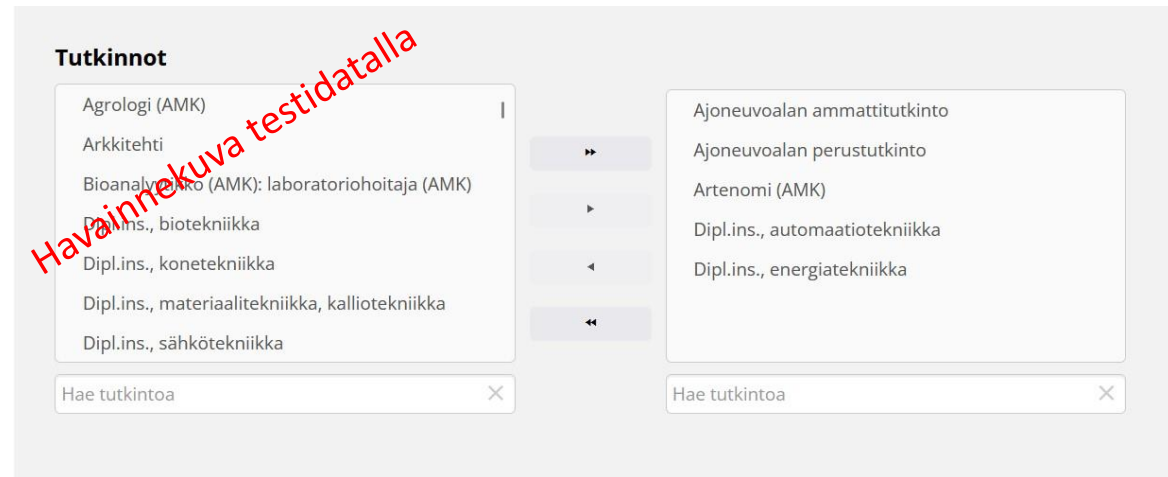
Tutkinnot

Havainnekuva testidatalla

Agrologi (AMK)
Arkkitehti
Bioanalyytikko (AMK): laboratoriohoitaja (AMK)
Dipl.ins., biotekniikka
Dipl.ins., konetekniikka
Dipl.ins., materiaalitekniikka, kalliotekniikka
Dipl.ins., sähkötekniikka

Hae tutkintoa ✕

▸▸
▸
◂
◂◂

Ajoneuvoalan ammattitutkinto
Ajoneuvoalan perustutkinto
Artenomi (AMK)
Dipl.ins., automaatiotekniikka
Dipl.ins., energiatekniikka

Hae tutkintoa ✕